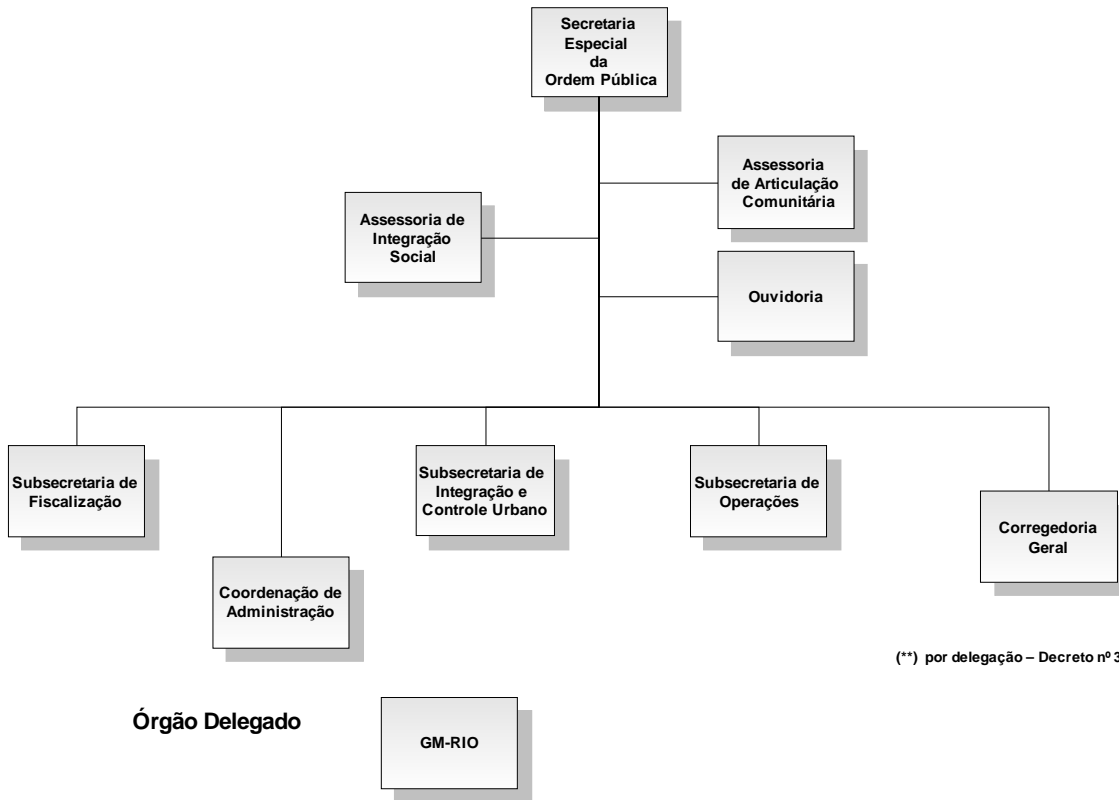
Secretaria Especial da Ordem Pública

Assessoria de Articulação Comunitária

Assessoria de Integração Social

Ouvidoria

Subsecretaria de Fiscalização

Subsecretaria de Integração e Controle Urbano

Subsecretaria de Operações

Corregedoria Geral

Coordenação de Administração

(**) por delegação – Decreto nº 3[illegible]

Órgão Delegado

GM-RIO